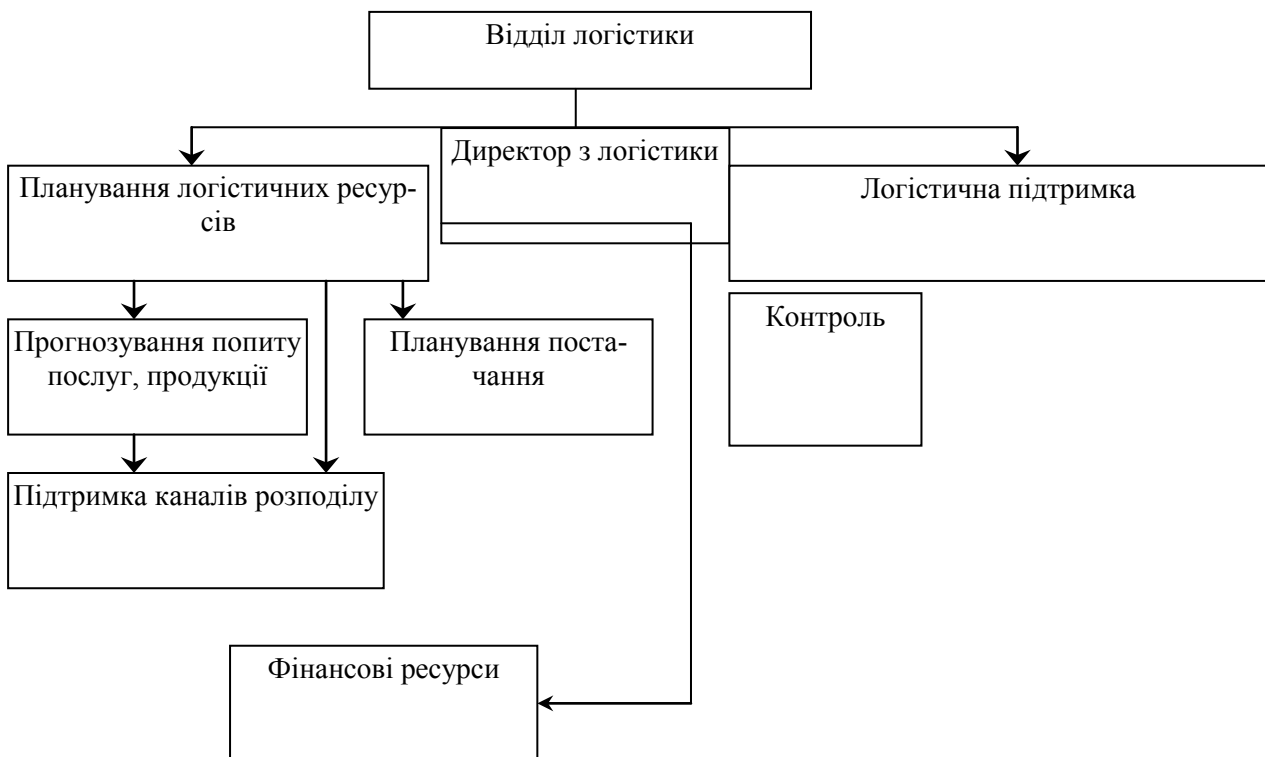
Відділ логістики

Директор з логістики

Планування логістичних ресурсів

Логістична підтримка

Прогнозування попиту послуг, продукції

Планування постачання

Контроль

Підтримка каналів розподілу

Фінансові ресурси